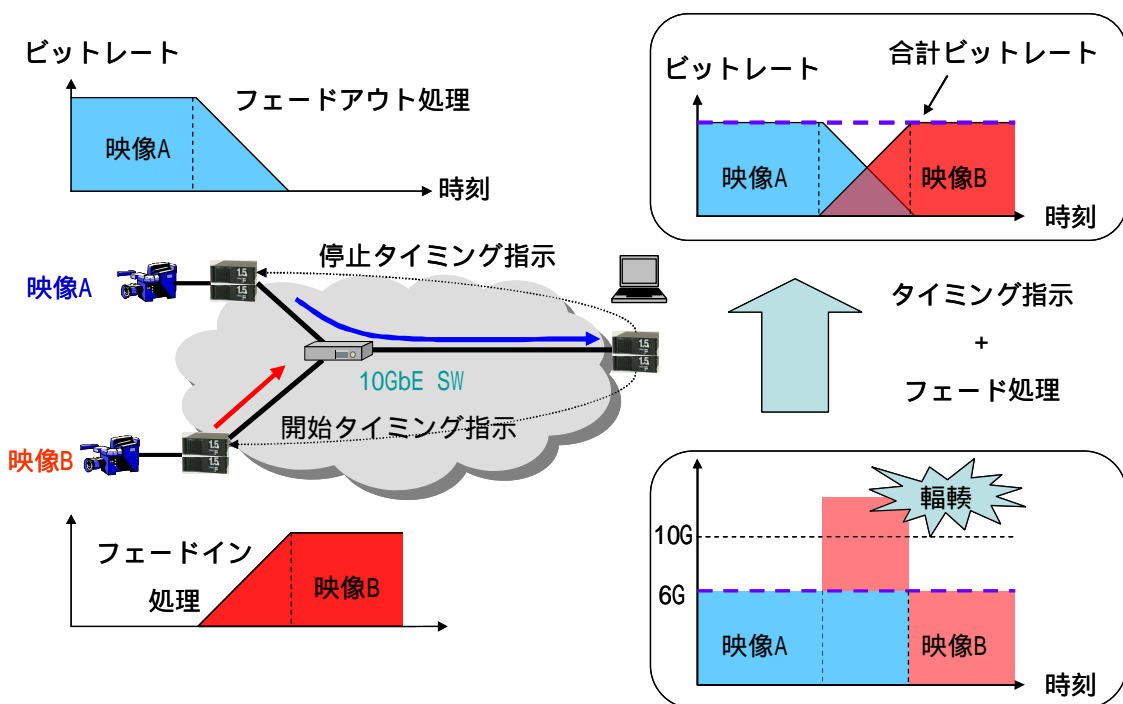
ビットレート

フェードアウト処理

映像A

時刻

ビットレート

合計ビットレート

映像A

映像B

時刻

停止タイミング指示

映像A

1.5

1.5

1.5

1.5

10GbE SW

タイミング指示
+
フェード処理

開始タイミング指示

映像B

1.5

1.5

輻輳

10G

6G

映像A

映像B

時刻

フェードイン
処理

映像B